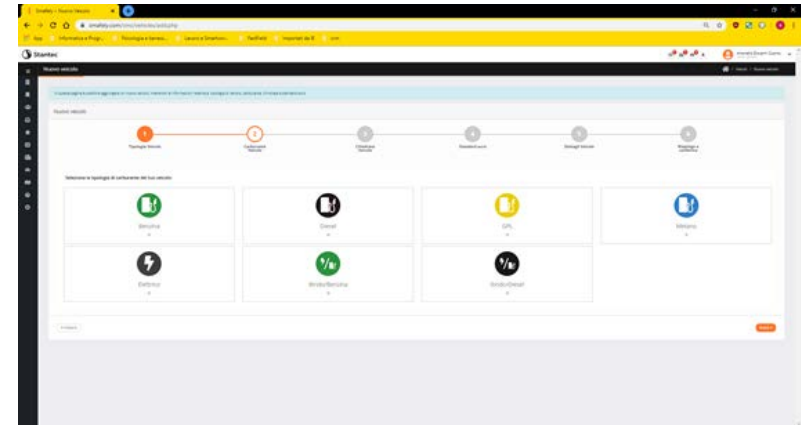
Stantec

Nuovo veicolo

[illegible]

Nuovo veicolo

Tipologia Veicolo

Carburante Veicolo

Cilindrata Veicolo

Standard euro

Dettagli Veicolo

Riepilogo e conferma

Seleziona la tipologia di carburante del tuo veicolo

Benzina

Diesel

GPL

Metano

Elettrico

Ibrido/Benzina

Ibrido/Diesel